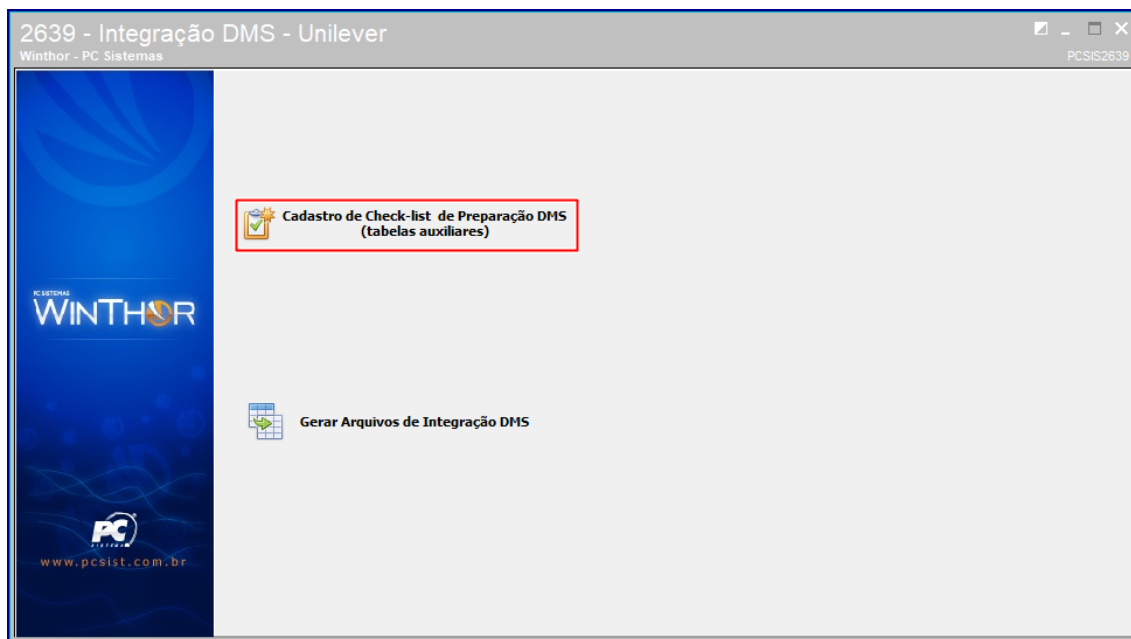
2639 - Integração DMS - Unilever
Winthor - PC Sistemas

PCSIS2639

PC SISTEMAS
WINTHOR

PC
SISTEMAS
www.pcsist.com.br

Cadastro de Check-list de Preparação DMS
(tabelas auxiliares)

Gerar Arquivos de Integração DMS